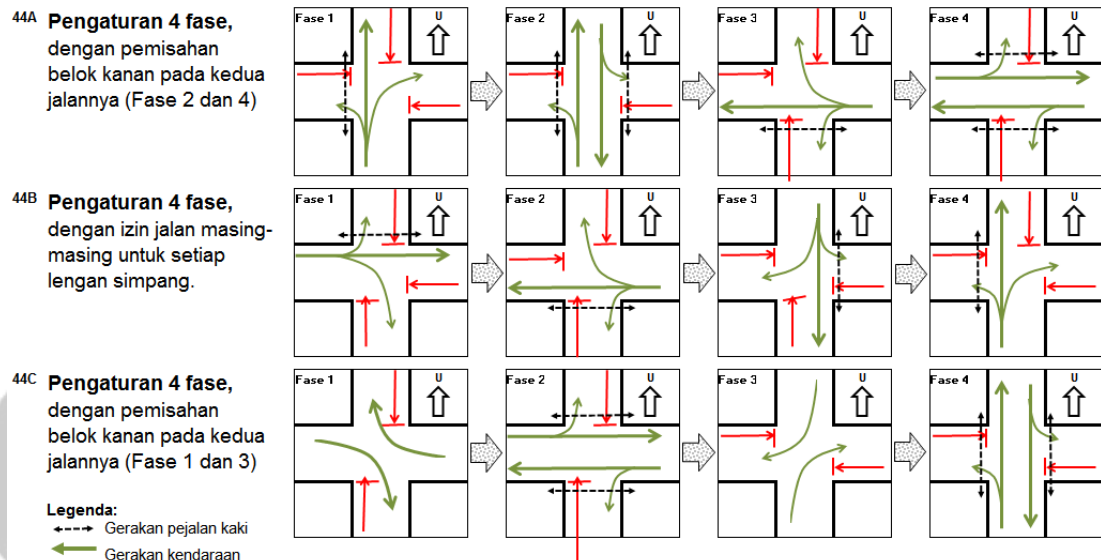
44A **Pengaturan 4 fase,** dengan pemisahan belok kanan pada kedua jalannya (Fase 2 dan 4)

Fase 1 U
Fase 2 U
Fase 3 U
Fase 4 U

44B **Pengaturan 4 fase,** dengan izin jalan masing-masing untuk setiap lengan simpang.

Fase 1 U
Fase 2 U
Fase 3 U
Fase 4 U

44C **Pengaturan 4 fase,** dengan pemisahan belok kanan pada kedua jalannya (Fase 1 dan 3)

Fase 1 U
Fase 2 U
Fase 3 U
Fase 4 U

**Legenda:**
Gerakan pejalan kaki
Gerakan kendaraan